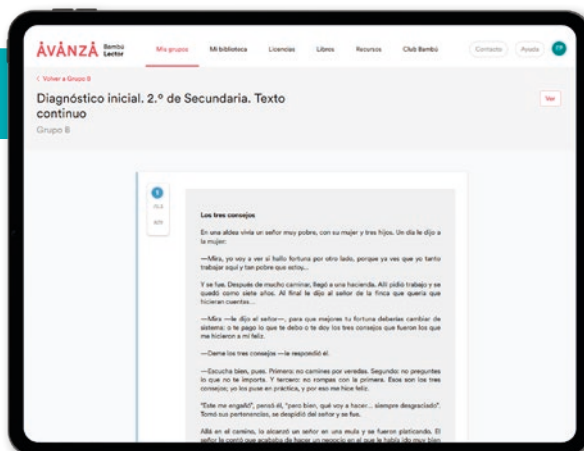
ÀVÂNZÀ Bambú Lector

Mis grupos Mi biblioteca Licencias Libros Recursos Club Bambú

Contacto Ayuda FP

< Volver a Grupo B

Diagnóstico inicial. 2.º de Secundaria. Texto continuo

Grupo B

Ver

1

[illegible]

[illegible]

Los tres consejos

En una aldea vivía un señor muy pobre, con su mujer y tres hijos. Un día le dijo a la mujer:

—Mira, yo voy a ver si hallo fortuna por otro lado, porque ya ves que yo tanto trabajar aquí y tan pobre que estoy...

Y se fue. Después de mucho caminar, llegó a una hacienda. Allí pidió trabajo y se quedó como siete años. Al final le dijo al señor de la finca que quería que hicieran cuentas...

—Mira —le dijo el señor—, para que mejores tu fortuna deberías cambiar de sistema: o te pago lo que te debo o te doy los tres consejos que fueron los que me hicieron a mí feliz.

—Dame los tres consejos —le respondió él.

—Escucha bien, pues. Primero: no camines por veredas. Segundo: no preguntes lo que no te importa. Y tercero: no rompas con la primera. Esos son los tres consejos; yo los puse en práctica, y por eso me hice feliz.

"Este me engañó", pensó él, "pero bien, qué voy a hacer... siempre desgraciado". Tomó sus pertenencias, se despidió del señor y se fue.

Allá en el camino, lo alcanzó un señor en una mula y se fueron platicando. El señor le contó que acababa de hacer un negocio en el que le había ido muy bien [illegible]